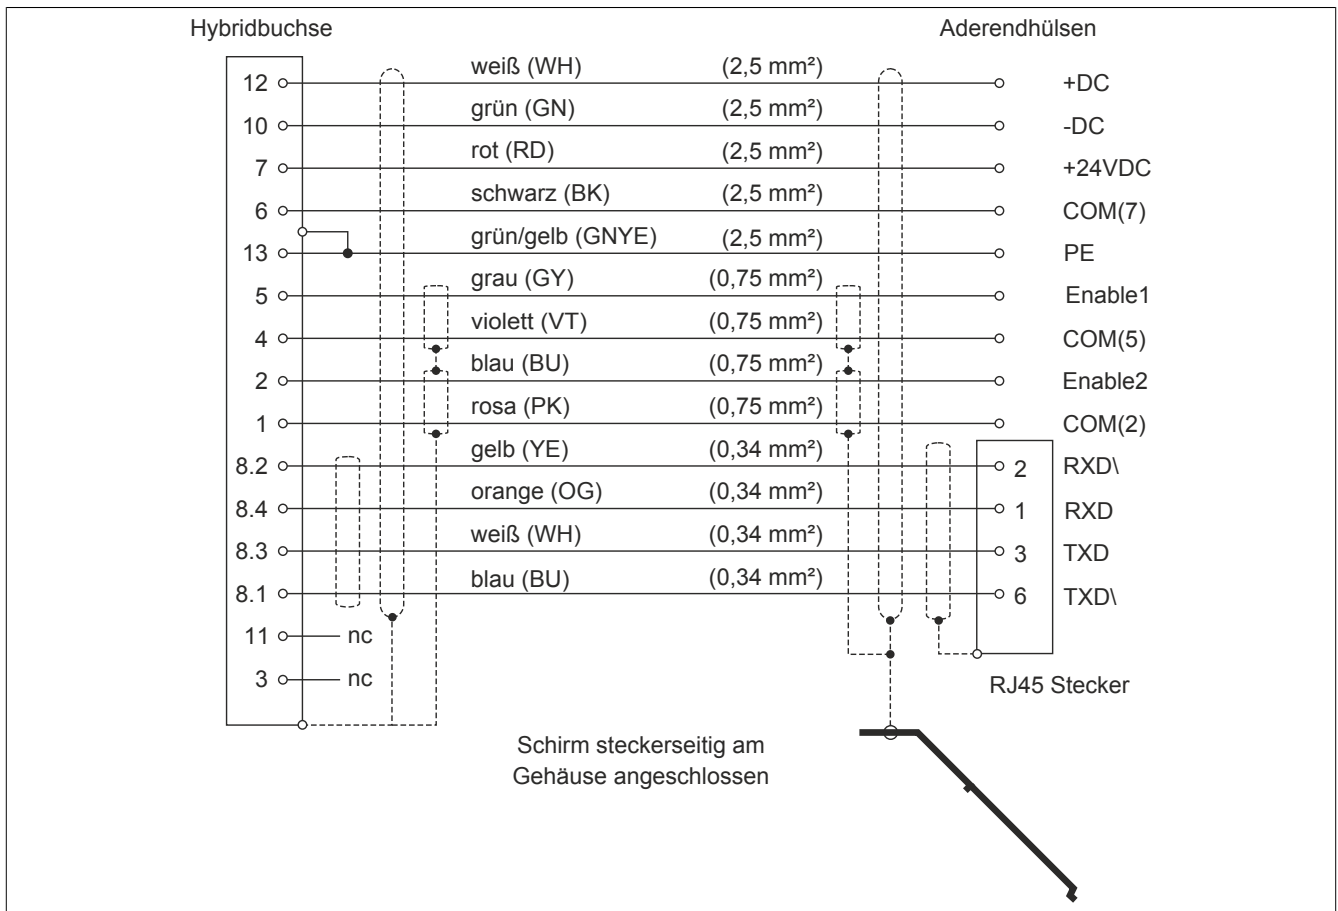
Hybridbuchse

Aderendhülsen

| | | | |
|---|---|---|---|
| 12 | weiß (WH) | (2,5 mm²) | +DC |
| 10 | grün (GN) | (2,5 mm²) | -DC |
| 7 | rot (RD) | (2,5 mm²) | +24VDC |
| 6 | schwarz (BK) | (2,5 mm²) | COM(7) |
| 13 | grün/gelb (GNYE) | (2,5 mm²) | PE |
| 5 | grau (GY) | (0,75 mm²) | Enable1 |
| 4 | violett (VT) | (0,75 mm²) | COM(5) |
| 2 | blau (BU) | (0,75 mm²) | Enable2 |
| 1 | rosa (PK) | (0,75 mm²) | COM(2) |
| 8.2 | gelb (YE) | (0,34 mm²) | 2 RXD\ |
| 8.4 | orange (OG) | (0,34 mm²) | 1 RXD |
| 8.3 | weiß (WH) | (0,34 mm²) | 3 TXD |
| 8.1 | blau (BU) | (0,34 mm²) | 6 TXD\ |

11 nc

3 nc

RJ45 Stecker

Schirm steckerseitig am Gehäuse angeschlossen